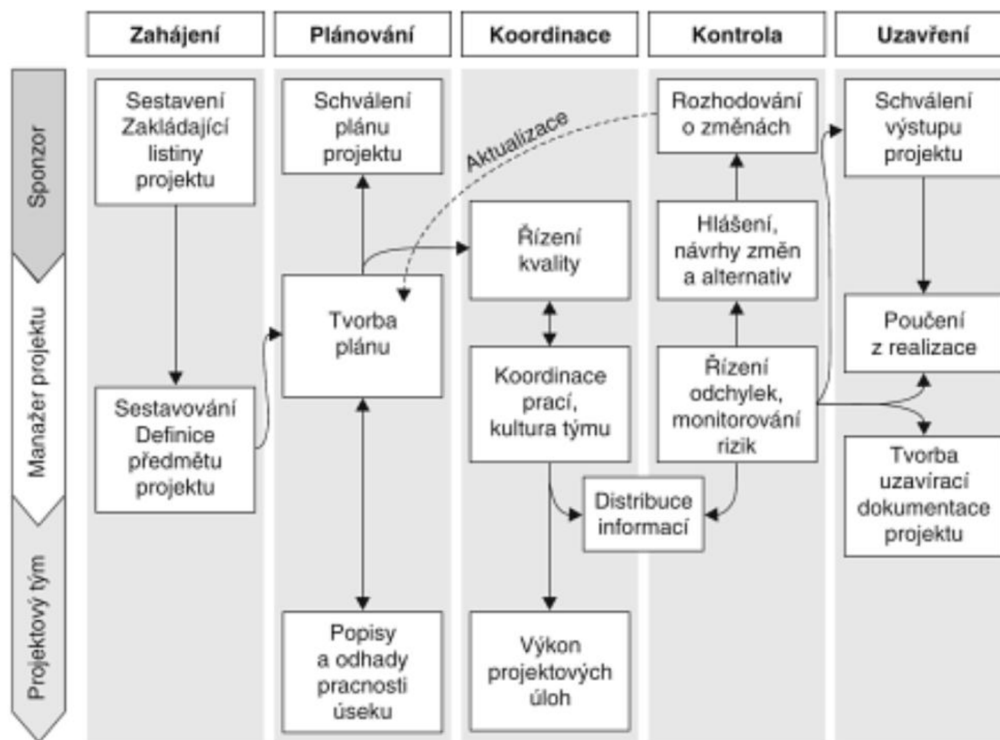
Zahájení

Plánování

Koordinace

Kontrola

Uzavření

Sponzor

Manažer projektu

Projektový tým

Sestavení Zakládající listiny projektu

Sestavování Definice předmětu projektu

Schválení plánu projektu

Aktualizace

Tvorba plánu

Popisy a odhady pracnosti úseku

Řízení kvality

Koordinace prací, kultura týmu

Distribuce informací

Výkon projektových úloh

Rozhodování o změnách

Hlášení, návrhy změn a alternativ

Řízení odchylek, monitorování rizik

Schválení výstupu projektu

Poučení z realizace

Tvorba uzavírací dokumentace projektu